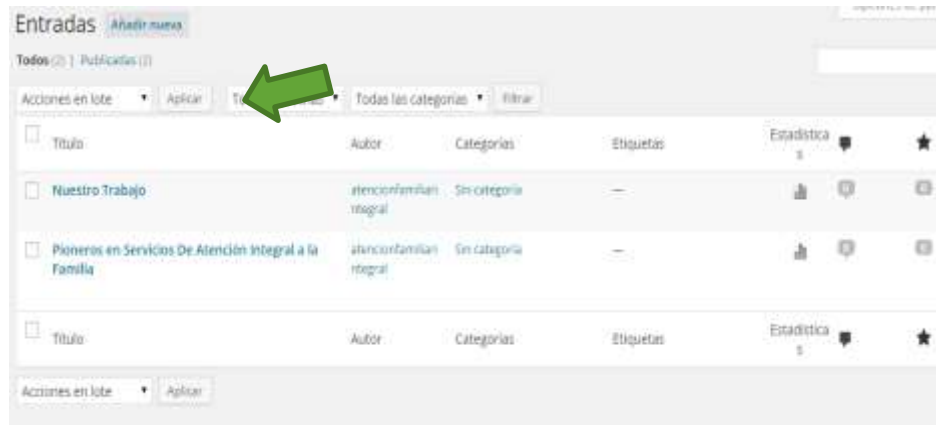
Entradas Añadir nueva

Todos (2) | Publicadas (2)

Acciones en lote ▾ Aplicar To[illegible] ▾ Todas las categorías ▾ Filtrar

| | Título | Autor | Categorías | Etiquetas | Estadísticas | | |
|---|---|---|---|---|---|---|---|
| | Nuestro Trabajo | atencionfamiliarintegral | Sin categoría | — | | | |
| | Pioneros en Servicios De Atención Integral a la Familia | atencionfamiliarintegral | Sin categoría | — | | | |
| | Título | Autor | Categorías | Etiquetas | Estadísticas | | |

Acciones en lote ▾ Aplicar